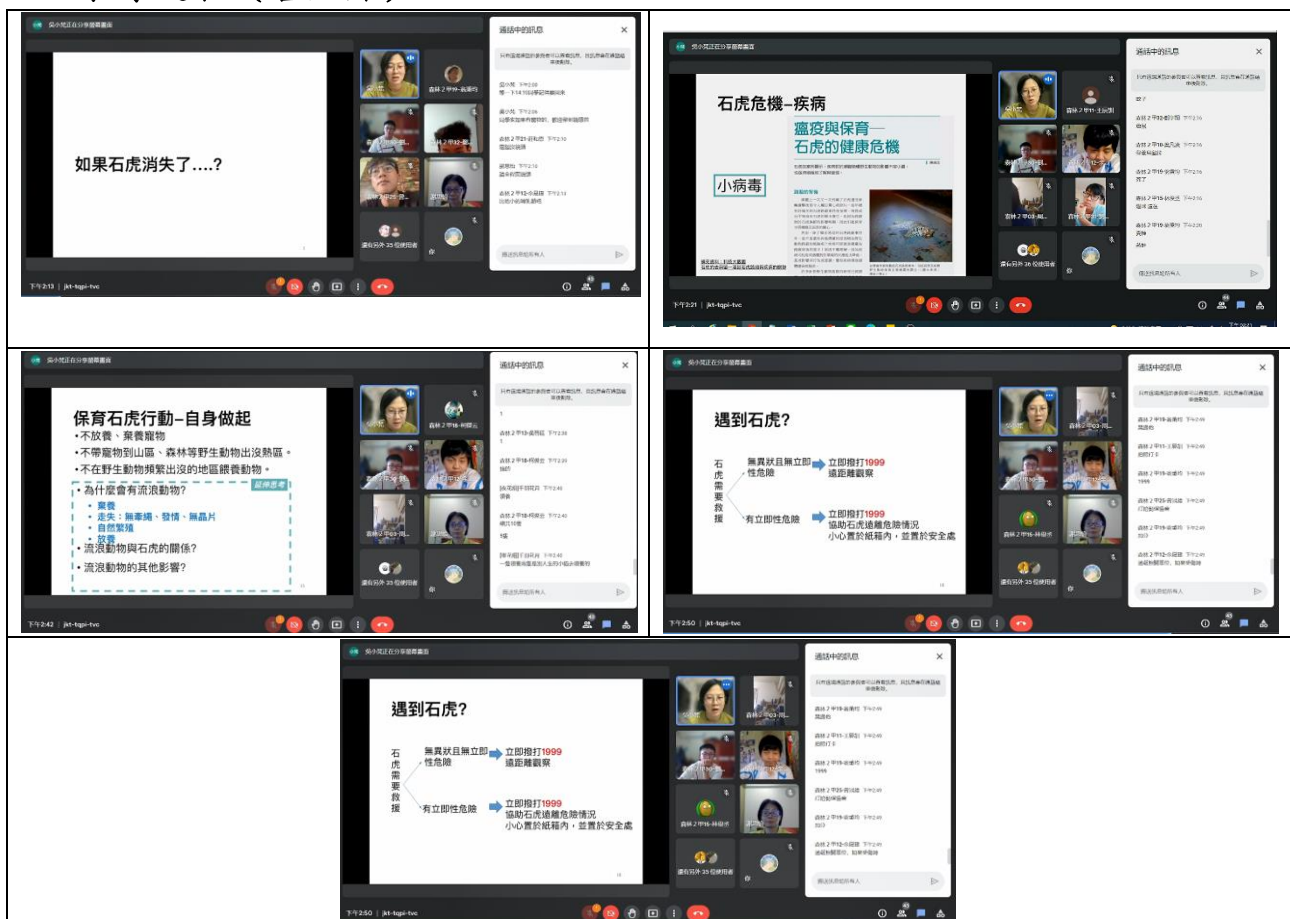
吳小莞正在分享簡報畫面

如果石虎消失了....?

通話中的訊息

還有另外 35 位使用者

下午2:13 | jkt-tqpi-tvc

吳小莞正在分享簡報畫面

石虎危機–疾病

瘟疫與保育—石虎的健康危機

小病毒

通話中的訊息

還有另外 36 位使用者

下午2:21 | jkt-tqpi-tvc

吳小莞正在分享簡報畫面

保育石虎行動–自身做起

•不放養、棄養寵物

•不帶寵物到山區、森林等野生動物出沒熱區。

•不在野生動物頻繁出沒的地區餵養動物。

• 為什麼會有流浪動物?

• 棄養

• 走失：無牽繩、發情、無晶片

• 自然繁殖

• 放養

• 流浪動物與石虎的關係?

• 流浪動物的其他影響?

通話中的訊息

還有另外 35 位使用者

下午2:42 | jkt-tqpi-tvc

吳小莞正在分享簡報畫面

遇到石虎?

石虎需要救援

無異狀且無立即性危險 → 立即撥打1999 遠距離觀察

有立即性危險 → 立即撥打1999 協助石虎遠離危險情況 小心置於紙箱內，並置於安全處

通話中的訊息

還有另外 35 位使用者

下午2:50 | jkt-tqpi-tvc

吳小莞正在分享簡報畫面

遇到石虎?

石虎需要救援

無異狀且無立即性危險 → 立即撥打1999 遠距離觀察

有立即性危險 → 立即撥打1999 協助石虎遠離危險情況 小心置於紙箱內，並置於安全處

通話中的訊息

還有另外 35 位使用者

下午2:50 | jkt-tqpi-tvc